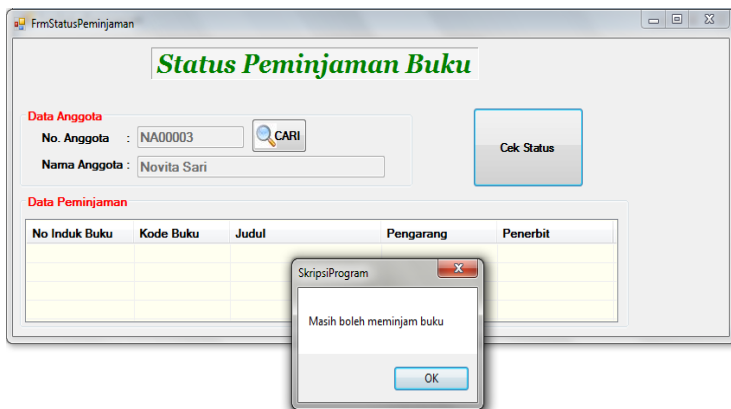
FrmStatusPeminjaman

Status Peminjaman Buku

Data Anggota
No. Anggota : NA00003 CARI
Nama Anggota : Novita Sari

Cek Status

Data Peminjaman

| No Induk Buku | Kode Buku | Judul | Pengarang | Penerbit |
|---|---|---|---|---|

SkripsiProgram

Masih boleh meminjam buku

OK